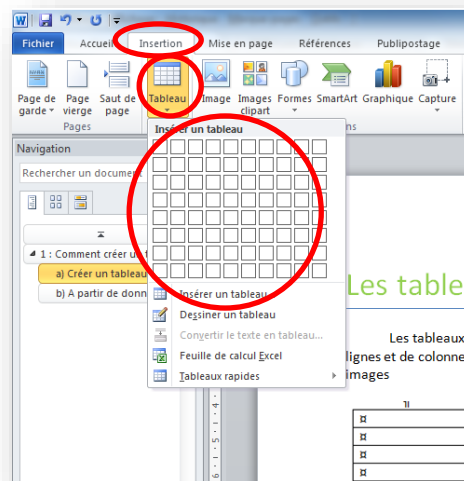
Fichier
Accueil
Insertion
Mise en page
Références
Publipostage

Page de garde
Page vierge
Saut de page
Pages
Tableau
Image
Images clipart
Formes
SmartArt
Graphique
Capture

Navigation
Rechercher un document
1 : Comment créer u
a) Créer un tableau
b) A partir de donn

Insérer un tableau
Insérer un tableau...
Dessiner un tableau
Convertir le texte en tableau...
Feuille de calcul Excel
Tableaux rapides

Les table

Les tableaux
lignes et de colonne
images

¤
¤
¤
¤
¤